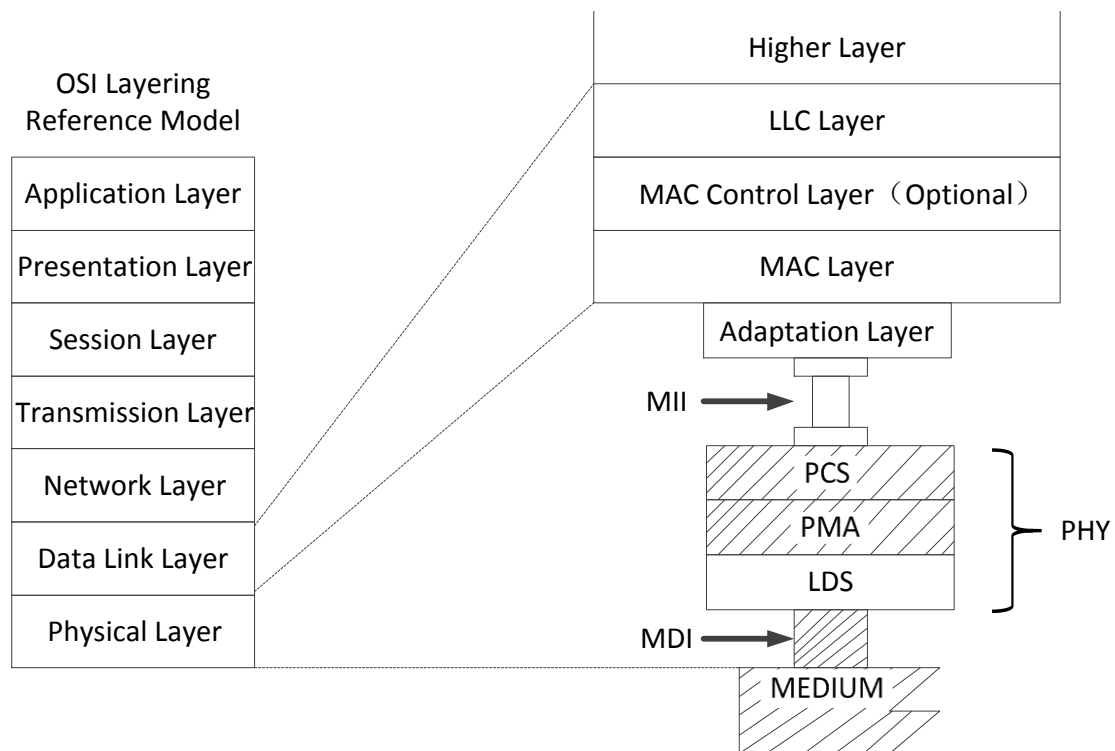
OSI Layering Reference Model

Application Layer

Presentation Layer

Session Layer

Transmission Layer

Network Layer

Data Link Layer

Physical Layer

Higher Layer

LLC Layer

MAC Control Layer（Optional）

MAC Layer

Adaptation Layer

MII

PCS

PMA

LDS

PHY

MDI

MEDIUM